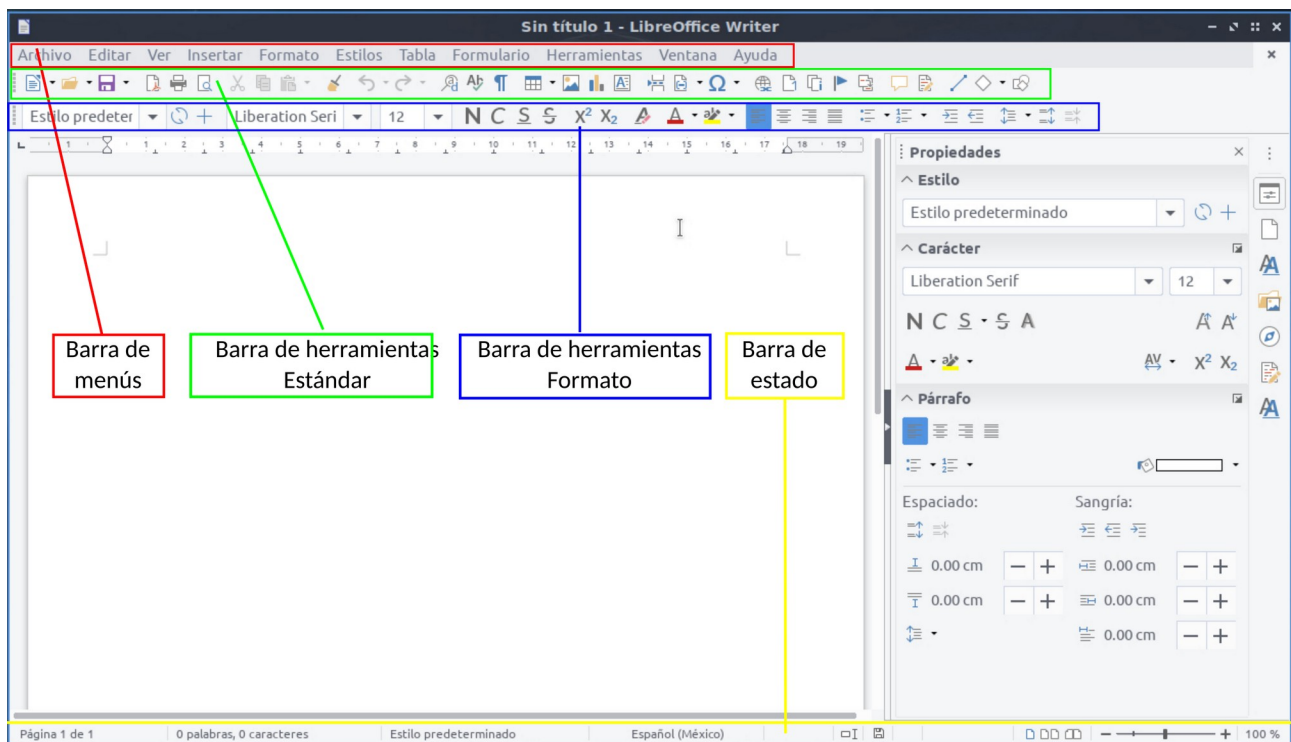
Sin título 1 - LibreOffice Writer

Archivo Editar Ver Insertar Formato Estilos Tabla Formulario Herramientas Ventana Ayuda

Estilo predeter Liberation Seri 12 N C S S $X^2$ $X_2$

Propiedades

Estilo

Estilo predeterminado

Carácter

Liberation Serif 12

N C S S A

$X^2$ $X_2$

Párrafo

Espaciado:

Sangría:

0.00 cm

0.00 cm

0.00 cm

0.00 cm

0.00 cm

Barra de menús

Barra de herramientas Estándar

Barra de herramientas Formato

Barra de estado

Página 1 de 1 0 palabras, 0 caracteres Estilo predeterminado Español (México) 100 %